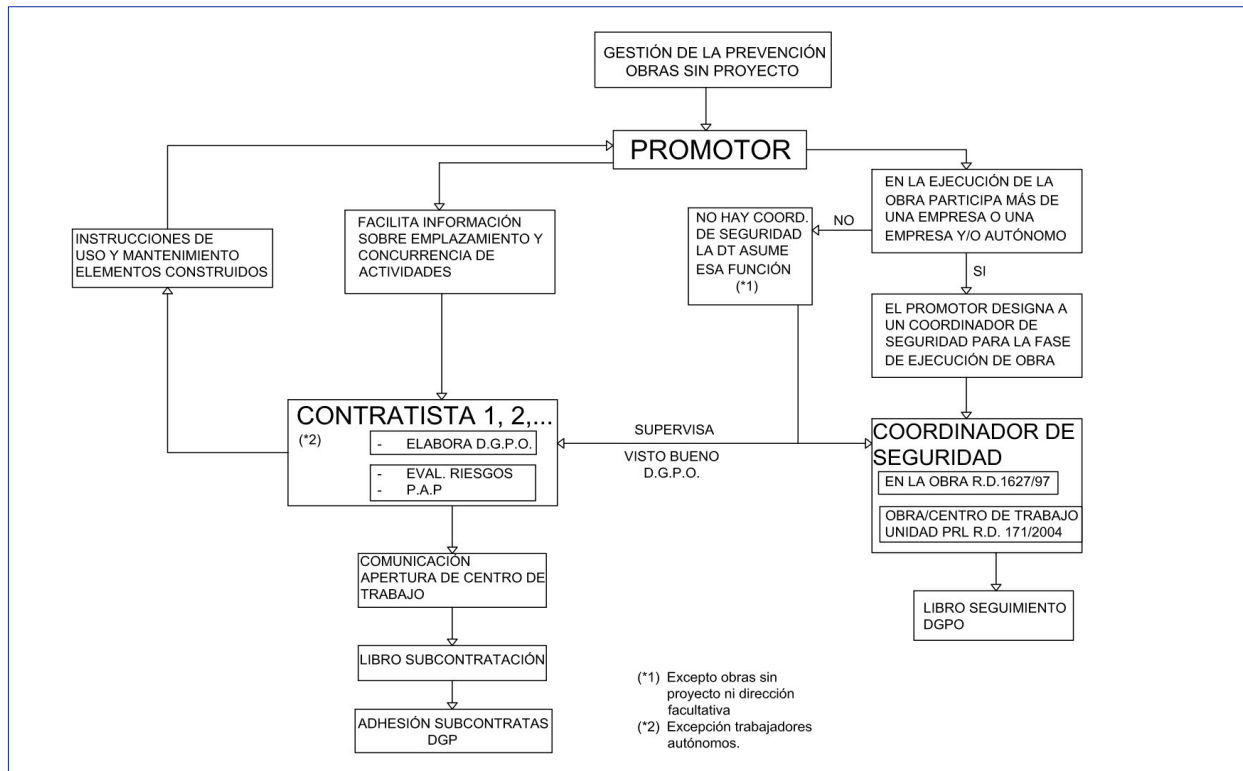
GESTIÓN DE LA PREVENCIÓN OBRAS SIN PROYECTO

PROMOTOR

INSTRUCCIONES DE USO Y MANTENIMIENTO ELEMENTOS CONSTRUIDOS

FACILITA INFORMACIÓN SOBRE EMPLAZAMIENTO Y CONCURRENCIA DE ACTIVIDADES

NO HAY COORD. DE SEGURIDAD LA DT ASUME ESA FUNCIÓN (*1)

NO

EN LA EJECUCIÓN DE LA OBRA PARTICIPA MÁS DE UNA EMPRESA O UNA EMPRESA Y/O AUTÓNOMO

SI

EL PROMOTOR DESIGNA A UN COORDINADOR DE SEGURIDAD PARA LA FASE DE EJECUCIÓN DE OBRA

CONTRATISTA 1, 2,...
(*2)
- ELABORA D.G.P.O.
- EVAL. RIESGOS
- P.A.P

SUPERVISA

VISTO BUENO D.G.P.O.

COORDINADOR DE SEGURIDAD
EN LA OBRA R.D.1627/97
OBRA/CENTRO DE TRABAJO UNIDAD PRL R.D. 171/2004

COMUNICACIÓN APERTURA DE CENTRO DE TRABAJO

LIBRO SUBCONTRATACIÓN

ADHESIÓN SUBCONTRATAS DGP

LIBRO SEGUIMIENTO DGPO

(*1) Excepto obras sin proyecto ni dirección facultativa
(*2) Excepción trabajadores autónomos.